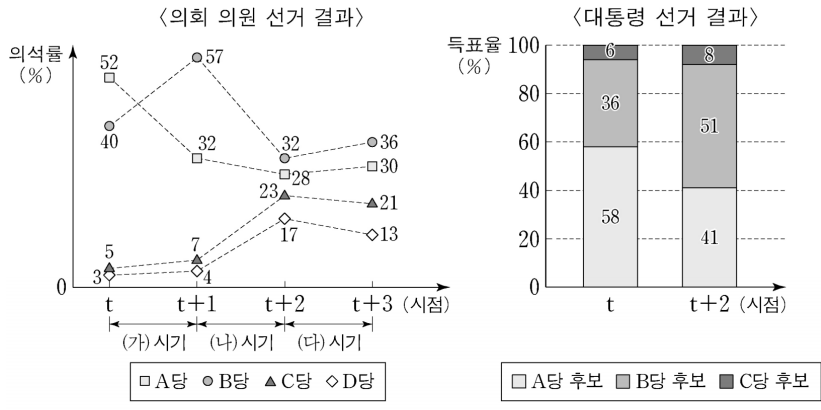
〈의회 의원 선거 결과〉

의석률 (%)

52
40
57
32
32
28
36
30
23
21
5
7
17
13
3
4
0

t
t+1
t+2
t+3 (시점)

(가) 시기
(나) 시기
(다) 시기

□ A당 ● B당 ▲ C당 ◇ D당

〈대통령 선거 결과〉

득표율 (%)

| | t | t+2 |
|---|---|---|
| C당 후보 | 6 | 8 |
| B당 후보 | 36 | 51 |
| A당 후보 | 58 | 41 |

0
20
40
60
80
100

t
t+2 (시점)

A당 후보 B당 후보 C당 후보